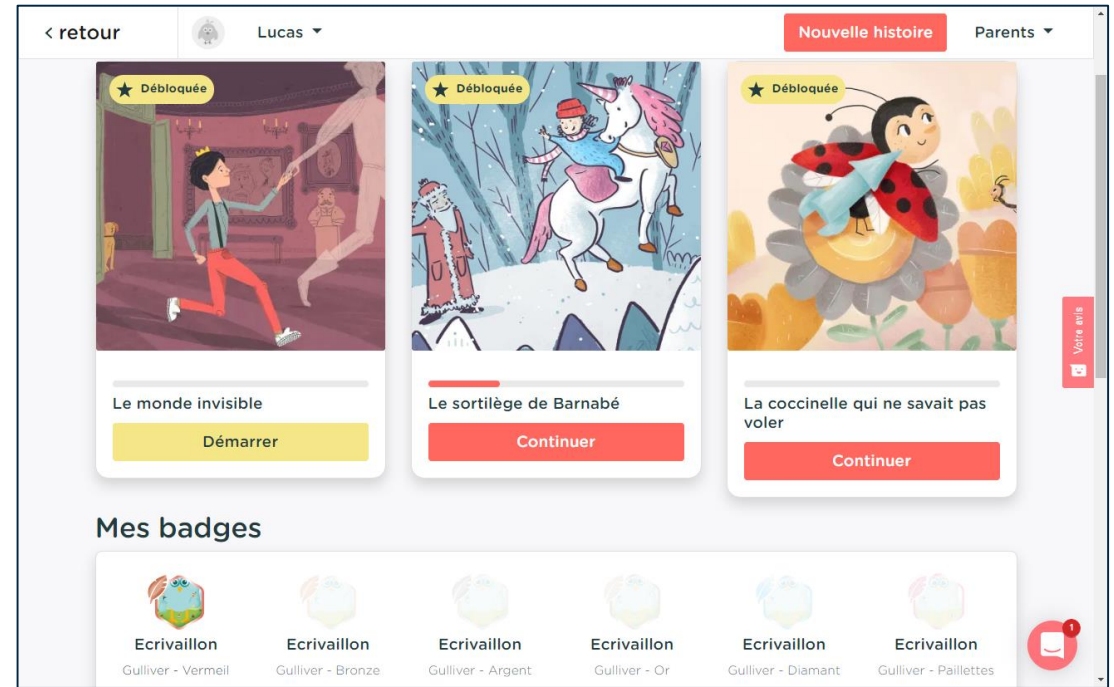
< retour

Lucas ▾

Nouvelle histoire

Parents ▾

★ Débloquée

★ Débloquée

★ Débloquée

Le monde invisible

Démarrer

Le sortilège de Barnabé

Continuer

La coccinelle qui ne savait pas voler

Continuer

Votre avis

Mes badges

Ecrivaillon
Gulliver - Vermeil

Ecrivaillon
Gulliver - Bronze

Ecrivaillon
Gulliver - Argent

Ecrivaillon
Gulliver - Or

Ecrivaillon
Gulliver - Diamant

Ecrivaillon
Gulliver - Paillettes

1